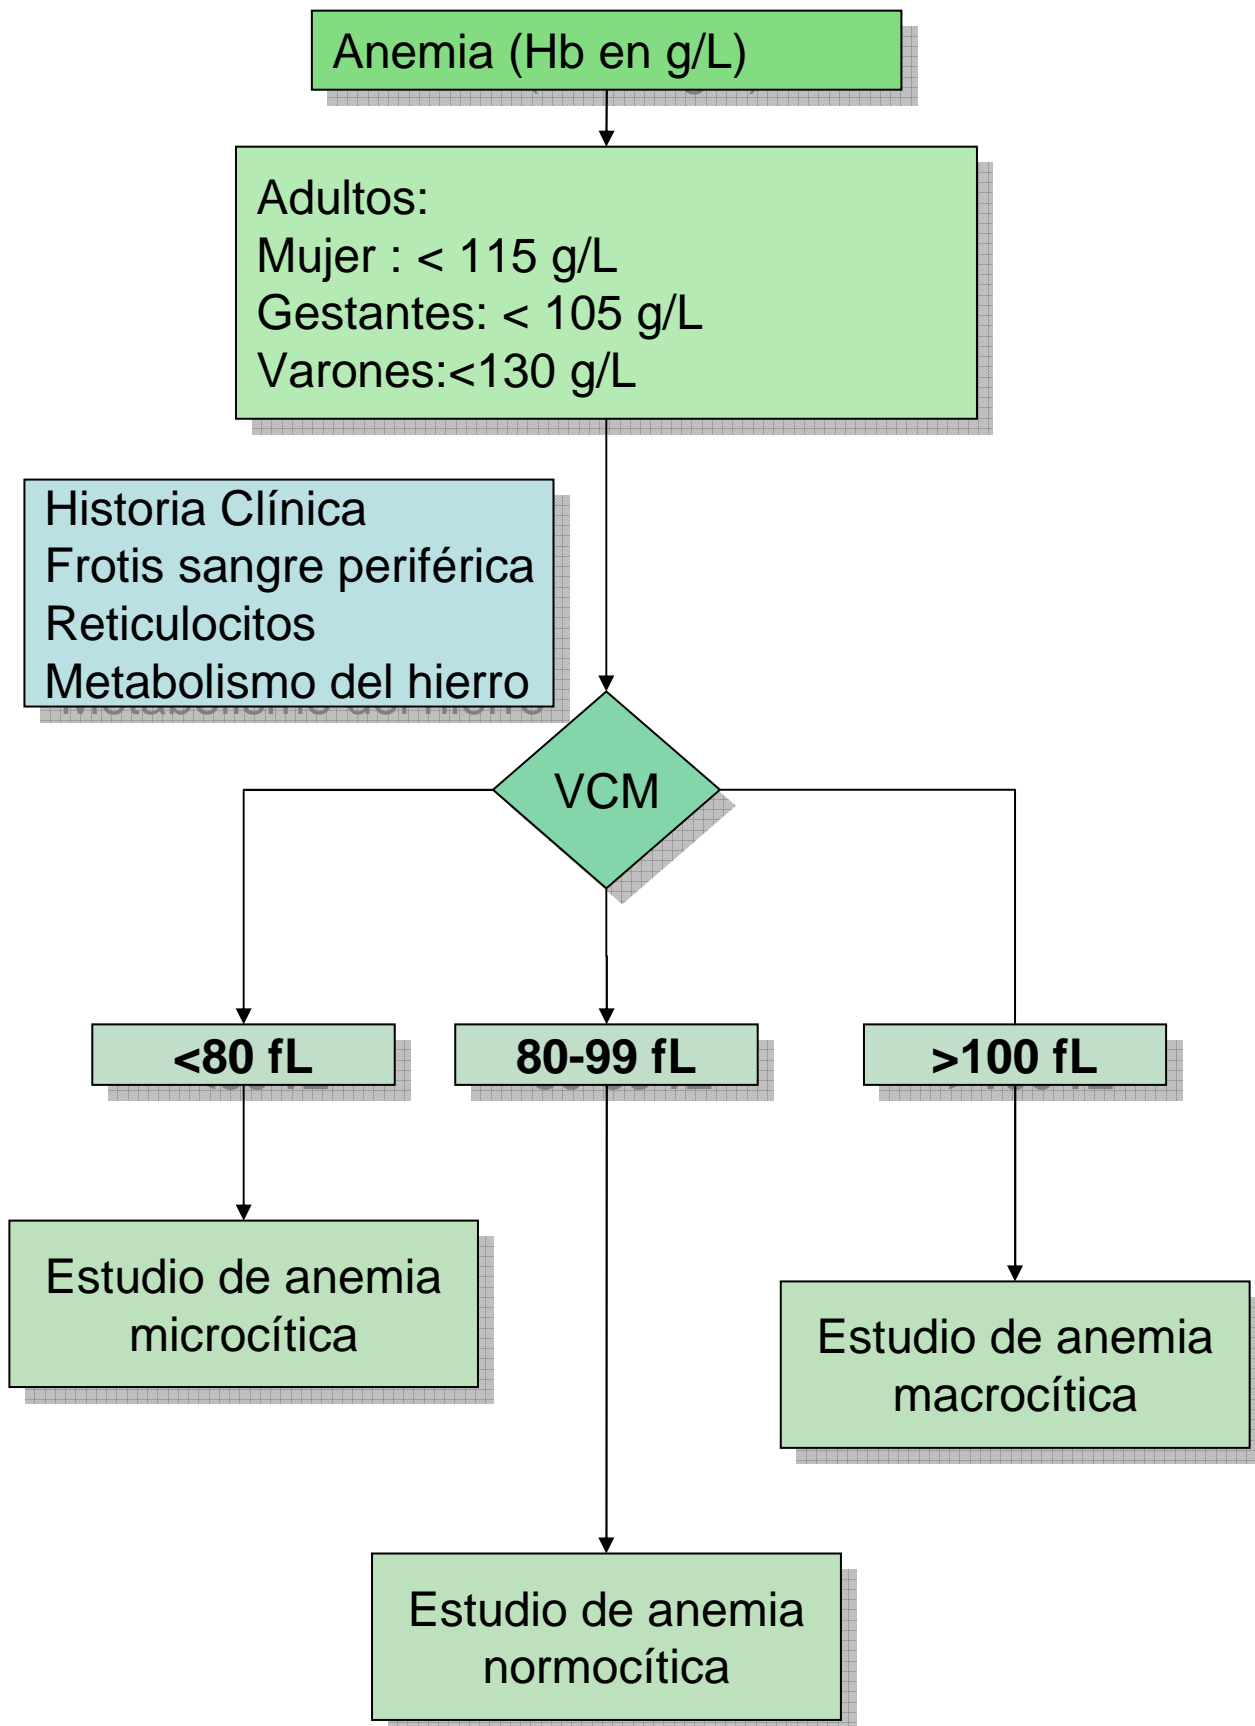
Anemia (Hb en g/L)

Adultos:
Mujer : < 115 g/L
Gestantes: < 105 g/L
Varones:<130 g/L

Historia Clínica
Frotis sangre periférica
Reticulocitos
Metabolismo del hierro

VCM

<80 fL

80-99 fL

>100 fL

Estudio de anemia microcítica

Estudio de anemia macrocítica

Estudio de anemia normocítica